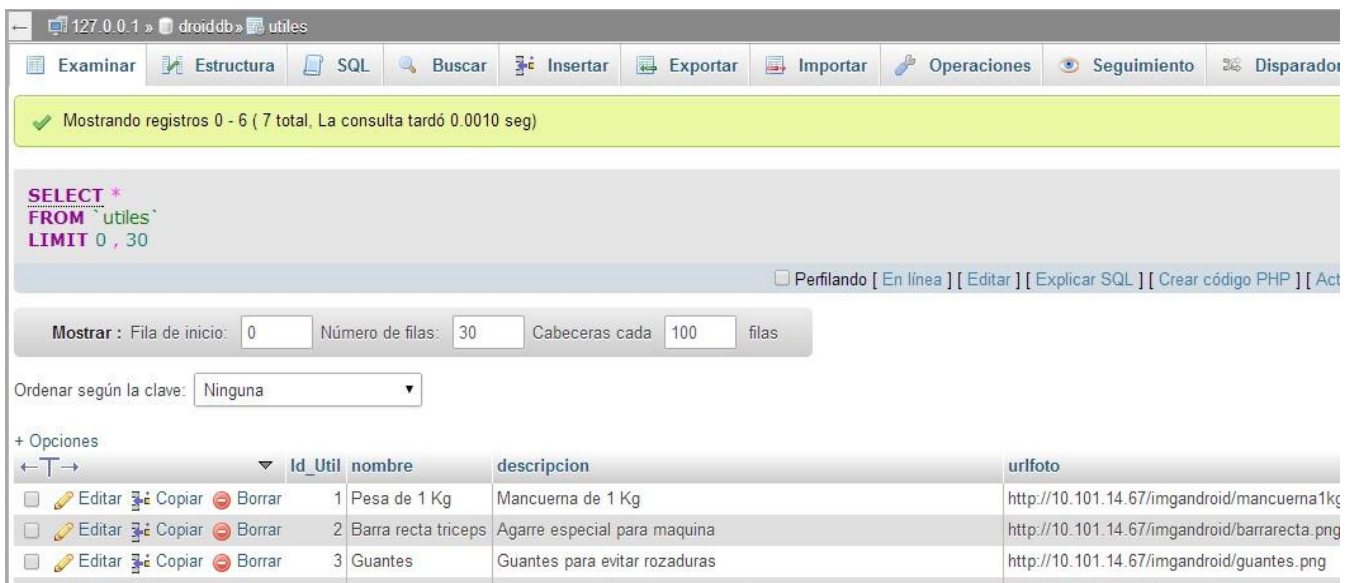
127.0.0.1 » droiddb » utiles

Examinar | Estructura | SQL | Buscar | Insertar | Exportar | Importar | Operaciones | Seguimiento | Disparador

Mostrando registros 0 - 6 ( 7 total, La consulta tardó 0.0010 seg)

SELECT *
FROM `utiles`
LIMIT 0 , 30

Perfilando [ En línea ] [ Editar ] [ Explicar SQL ] [ Crear código PHP ] [ Act

Mostrar : Fila de inicio: 0 Número de filas: 30 Cabeceras cada 100 filas

Ordenar según la clave: Ninguna

+ Opciones

| ←T→ | | | Id_Util | nombre | descripcion | urlfoto |
|---|---|---|---|---|---|---|
| Editar | Copiar | Borrar | 1 | Pesa de 1 Kg | Mancuerna de 1 Kg | http://10.101.14.67/imgandroid/mancuerna1kg |
| Editar | Copiar | Borrar | 2 | Barra recta triceps | Agarre especial para maquina | http://10.101.14.67/imgandroid/barrarecta.png |
| Editar | Copiar | Borrar | 3 | Guantes | Guantes para evitar rozaduras | http://10.101.14.67/imgandroid/guantes.png |